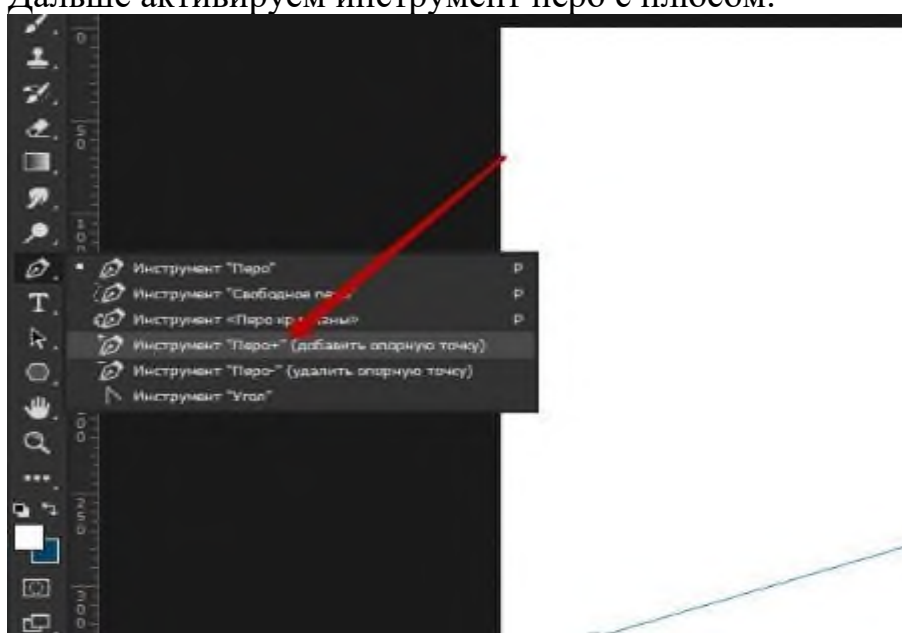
Дальше активируем инструмент перо с плюсом.

Инструмент "Перо" P
Инструмент "Свободное пе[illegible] P
Инструмент <Перо кр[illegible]> P
Инструмент "Перо+" (добавить опорную точку)
Инструмент "Перо-" (удалить опорную точку)
Инструмент "Угол"